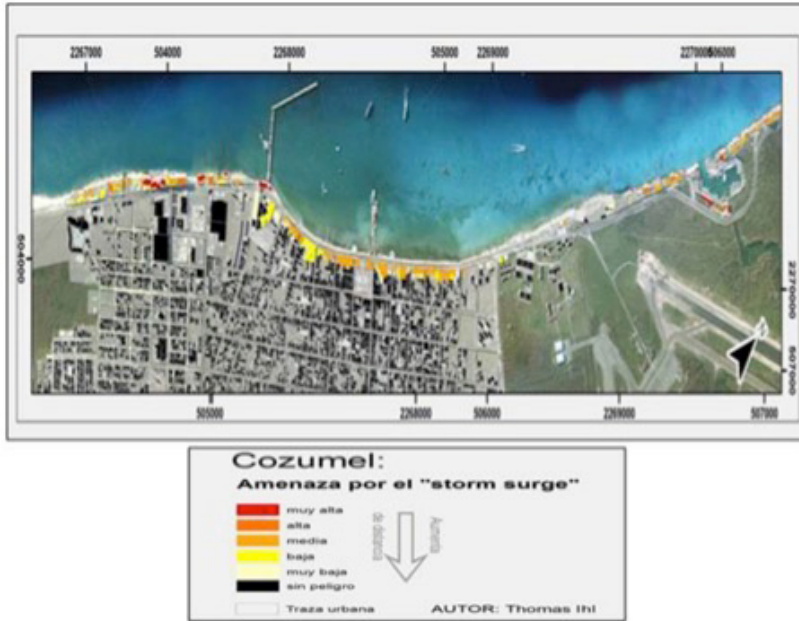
2267000 504000 2268000 505000 2269000 2270000 506000

504000

2270000 507000

505000 2268000 506000 2269000 507000

Cozumel:

Amenaza por el "storm surge"

muy alta
alta
media
baja
muy baja
sin peligro

de distancia

Aumenta

Traza urbana

AUTOR: Thomas Ihl